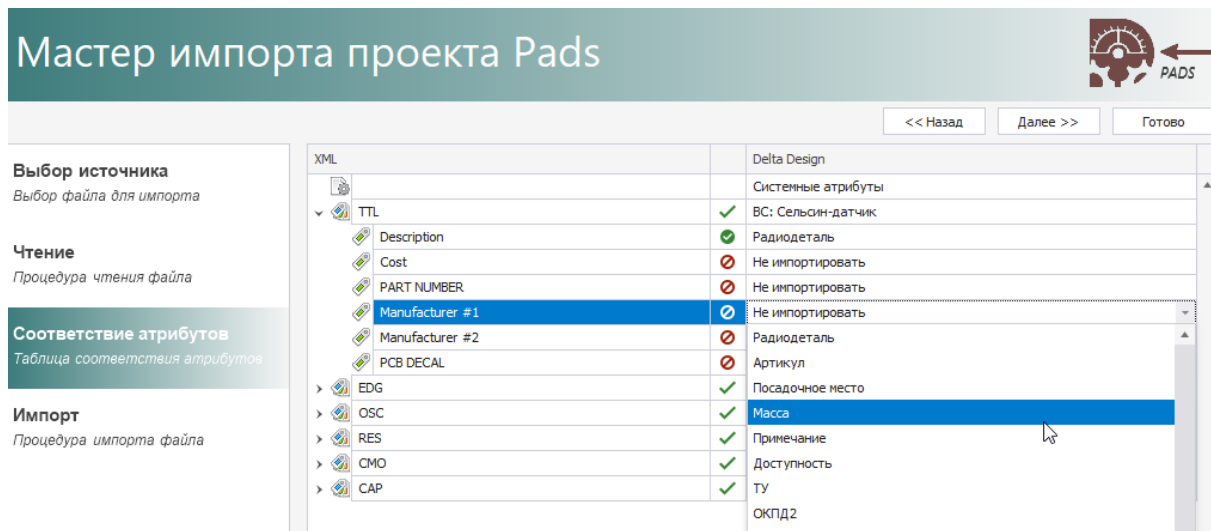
Мастер импорта проекта Pads

PADS

<< Назад
Далее >>
Готово

Выбор источника
Выбор файла для импорта

Чтение
Процедура чтения файла

Соответствие атрибутов
Таблица соответствия атрибутов

Импорт
Процедура импорта файла

| XML | | Delta Design |
|---|---|---|
| | | Системные атрибуты |
| TTL | | BC: Сельсин-датчик |
| Description | | Радиодеталь |
| Cost | | Не импортировать |
| PART NUMBER | | Не импортировать |
| Manufacturer #1 | | Не импортировать |
| Manufacturer #2 | | Радиодеталь |
| PCB DECAL | | Артикул |
| EDG | | Посадочное место |
| OSC | | Масса |
| RES | | Примечание |
| CMO | | Доступность |
| CAP | | ТУ |
| | | ОКПД2 |